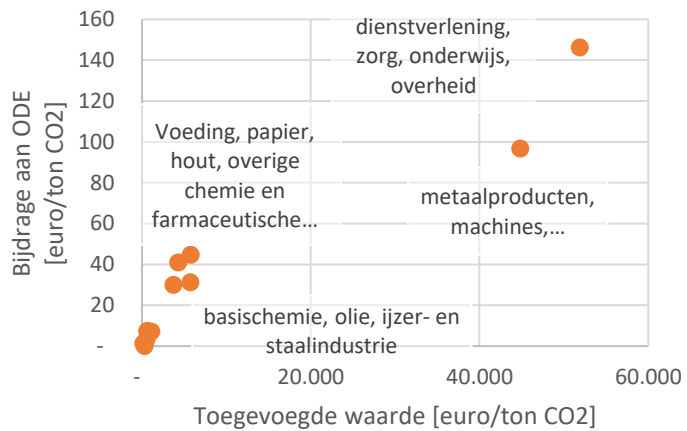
160
140
120
100
80
60
40
20
-

Bijdrage aan ODE [euro/ton CO2]

dienstverlening, zorg, onderwijs, overheid

Voeding, papier, hout, overige chemie en farmaceutische…

metaalproducten, machines,…

basischemie, olie, ijzer- en staalindustrie

-
20.000
40.000
60.000

Toegevoegde waarde [euro/ton CO2]